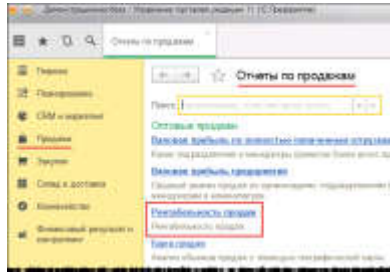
Демонстрационная база / Управление торговым предприятием 11 (1С:Предприятие)

Отчеты по продажам

Главное
Планирование
CRM и маркетинг
Продажи
Закупки
Склад и доставка
Казначейство
Финансовый результат и контроллинг

Отчеты по продажам

Поиск: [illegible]

Оптовые продажи
Валовая прибыль по полностью оплаченным отгрузкам
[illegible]
Валовая прибыль предприятия
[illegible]
Рентабельность продаж
Рентабельность продаж
Книга продаж